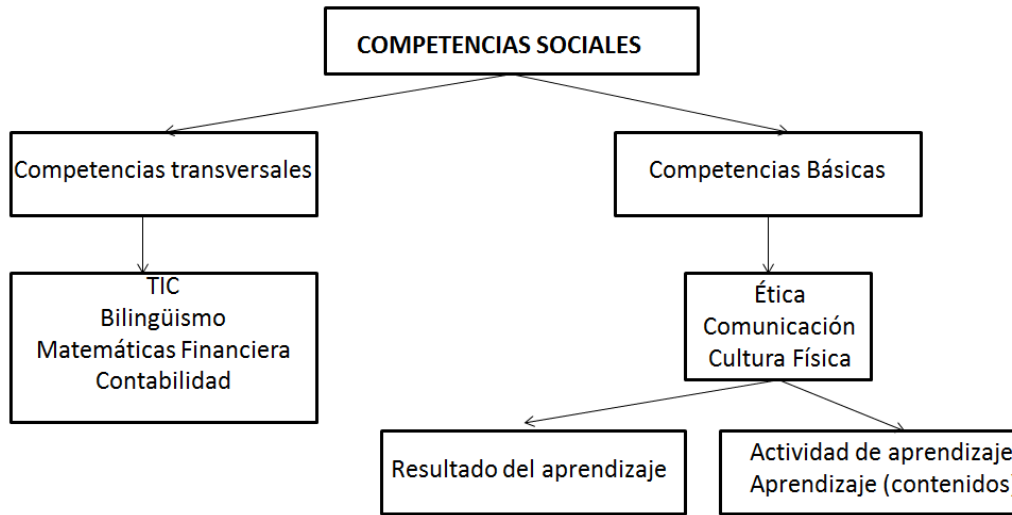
COMPETENCIAS SOCIALES

Competencias transversales

Competencias Básicas

TIC
Bilingüismo
Matemáticas Financiera
Contabilidad

Ética
Comunicación
Cultura Física

Resultado del aprendizaje

Actividad de aprendizaje
Aprendizaje (contenidos)